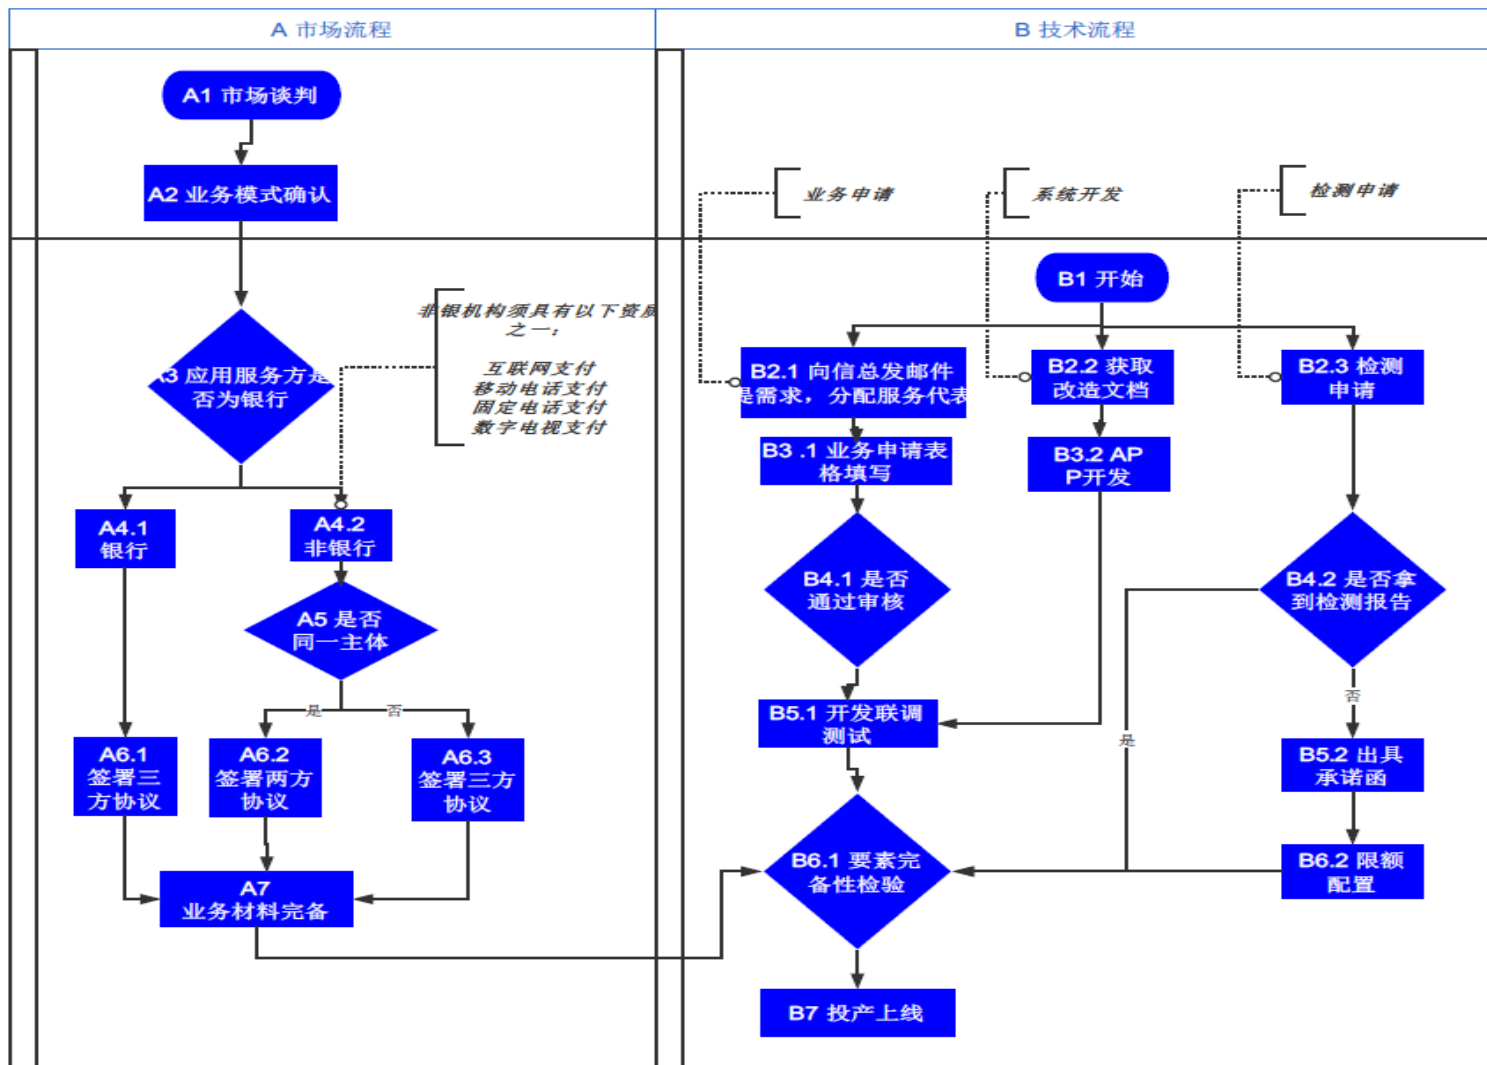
A 市场流程

A1 市场谈判

A2 业务模式确认

A3 应用服务方是否为银行

非银机构须具有以下资质之一：

互联网支付
移动电话支付
固定电话支付
数字电视支付

A4.1 银行

A4.2 非银行

A5 是否同一主体

是

否

A6.1 签署三方协议

A6.2 签署两方协议

A6.3 签署三方协议

A7 业务材料完备

B 技术流程

业务申请

系统开发

检测申请

B1 开始

B2.1 向信总发邮件是需求，分配服务代表

B2.2 获取改造文档

B2.3 检测申请

B3 .1 业务申请表格填写

B3.2 APP开发

B4.1 是否通过审核

B4.2 是否拿到检测报告

否

是

B5.1 开发联调测试

B5.2 出具承诺函

B6.1 要素完备性检验

B6.2 限额配置

B7 投产上线